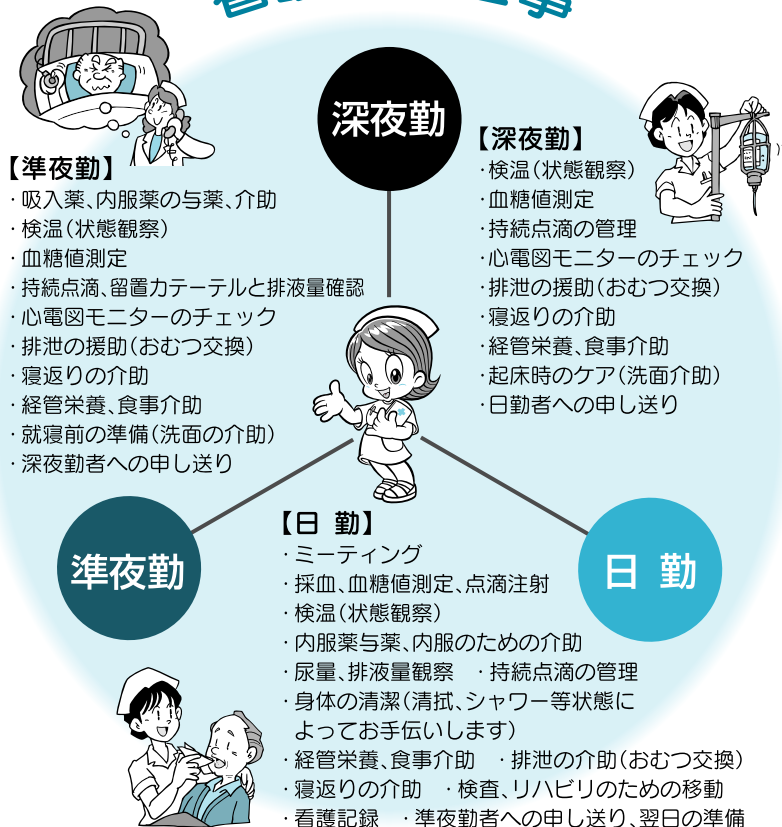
深夜勤

【準夜勤】
・吸入薬、内服薬の与薬、介助
・検温（状態観察）
・血糖値測定
・持続点滴、留置カテーテルと排液量確認
・心電図モニターのチェック
・排泄の援助（おむつ交換）
・寝返りの介助
・経管栄養、食事介助
・就寝前の準備（洗面の介助）
・深夜勤者への申し送り

【深夜勤】
・検温（状態観察）
・血糖値測定
・持続点滴の管理
・心電図モニターのチェック
・排泄の援助（おむつ交換）
・寝返りの介助
・経管栄養、食事介助
・起床時のケア（洗面介助）
・日勤者への申し送り

準夜勤

日 勤

【日 勤】
・ミーティング
・採血、血糖値測定、点滴注射
・検温（状態観察）
・内服薬与薬、内服のための介助
・尿量、排液量観察 ・持続点滴の管理
・身体の清潔（清拭、シャワー等状態によってお手伝いします）
・経管栄養、食事介助 ・排泄の介助（おむつ交換）
・寝返りの介助 ・検査、リハビリのための移動
・看護記録 ・準夜勤者への申し送り、翌日の準備